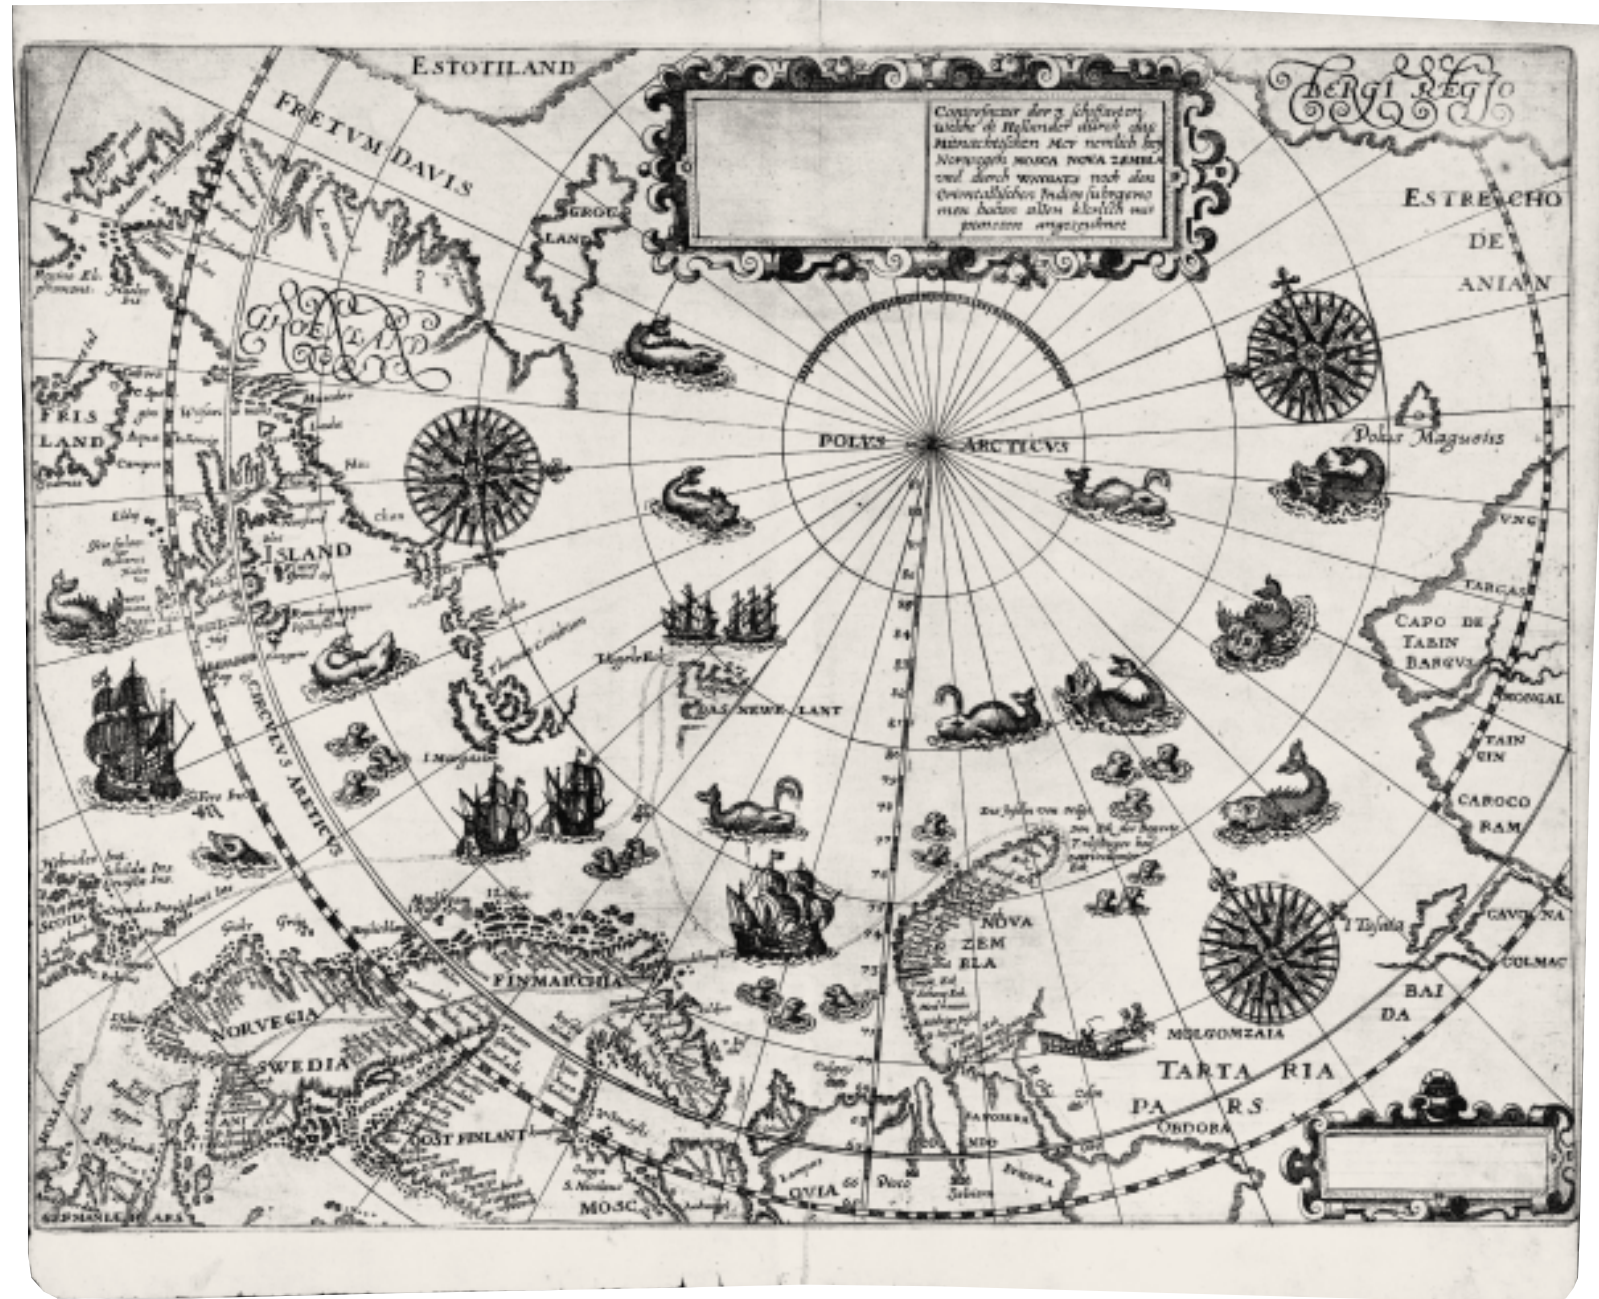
ESTOTILAND

Contrefactur der 3 schiffarten welche di Hollender durch das Mitnachtischen Mer nemlich bey Norwegen MOSCA NOVA ZEMBLA und durch WAIGATS nach den Orientalischen Indien fürgenomen haben alles kleinlich mit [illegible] angezeichnet

BERGI REGIO

FRETVM DAVIS

GROE LAND

GROENLAND

ESTRECHO DE ANIAN

FRIS LAND

POLVS ARCTICVS

Polus Magneticus

ISLAND

VNG

TARCAS

CAPO DE TABIN BARGVS

MONGAL

TAIN CIN

CAROCO RAM

CIRCVLVS ARCTICVS

DAS NEWE LANT

NOVA ZEM BLA

I Tolsteia

CAVONA

COLMAC

BAI DA

FINMARCHIA

NORVEGIA

SWEDIA

MOLGOMZAIA

TARTA RIA

PA RS

OBDORA

OOST FINLANT

SCOTIA

HOLLANDIA

GERMANIAE PARS

MOSC

OVIA

SAMOIEDA

NDO

SVGORA

S. Nicolaus

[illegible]